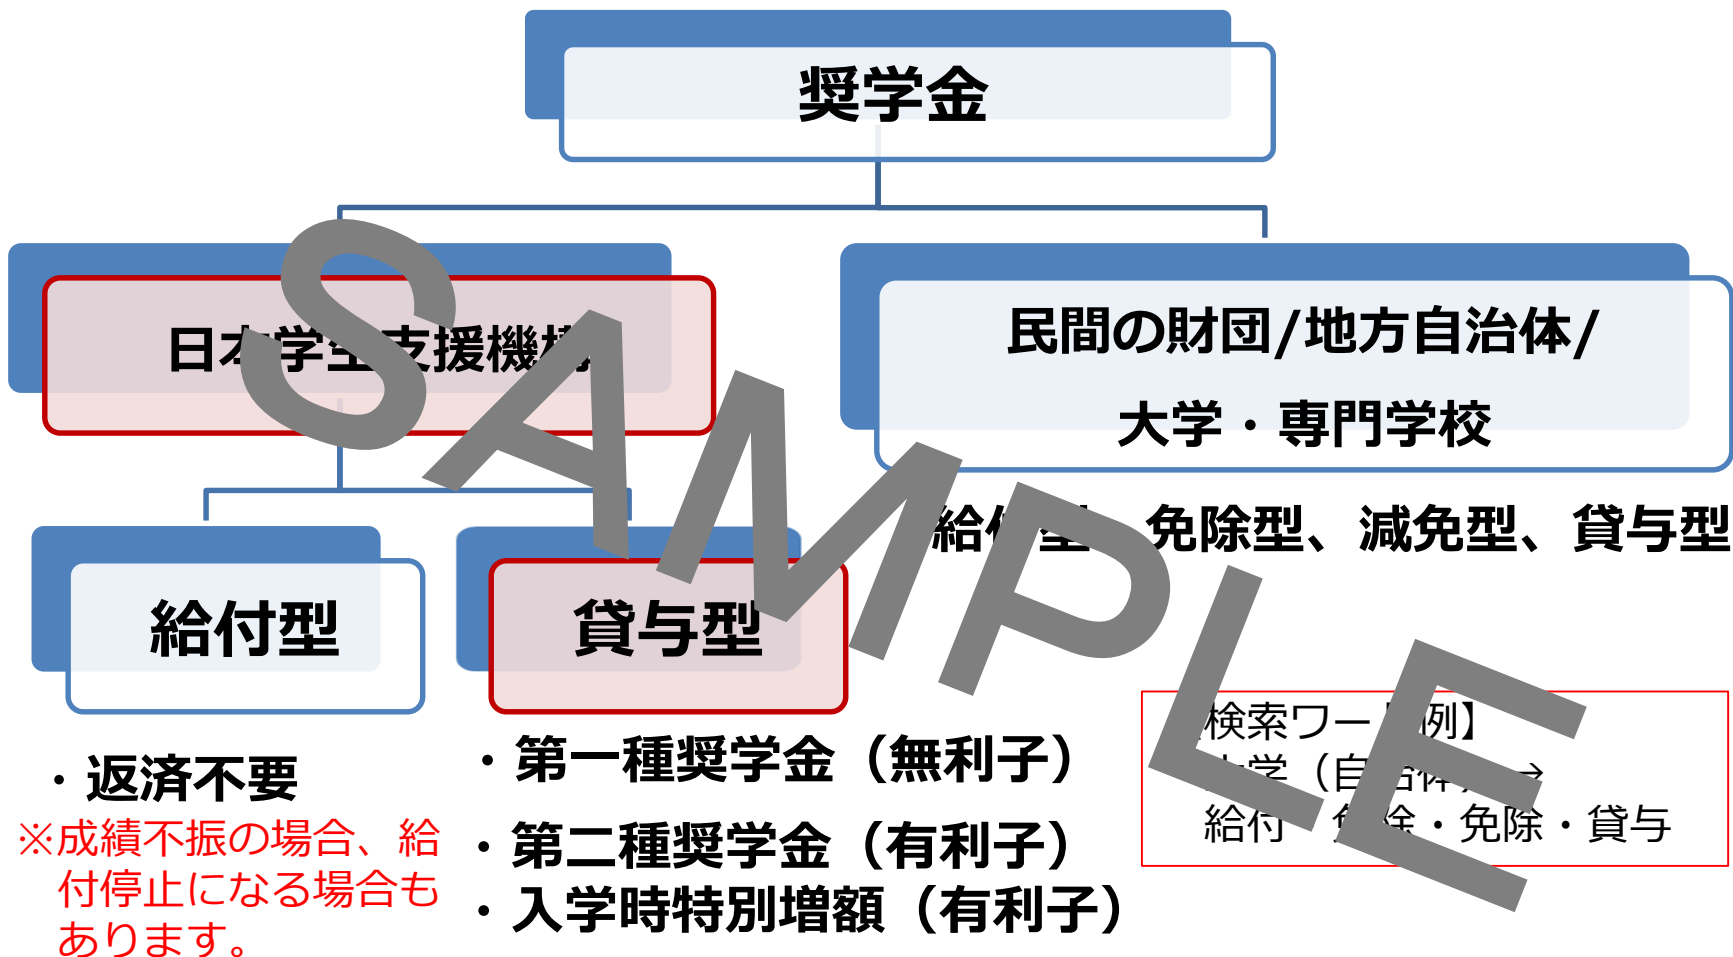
奨学金

日本学生支援機構

民間の財団/地方自治体/
大学・専門学校

給付型、免除型、減免型、貸与型

給付型

貸与型

・返済不要
※成績不振の場合、給付停止になる場合もあります。

・第一種奨学金（無利子）
・第二種奨学金（有利子）
・入学時特別増額（有利子）

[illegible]検索ワー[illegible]例】
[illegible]学（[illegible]）→
給付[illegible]・免除・貸与

SAMPLE